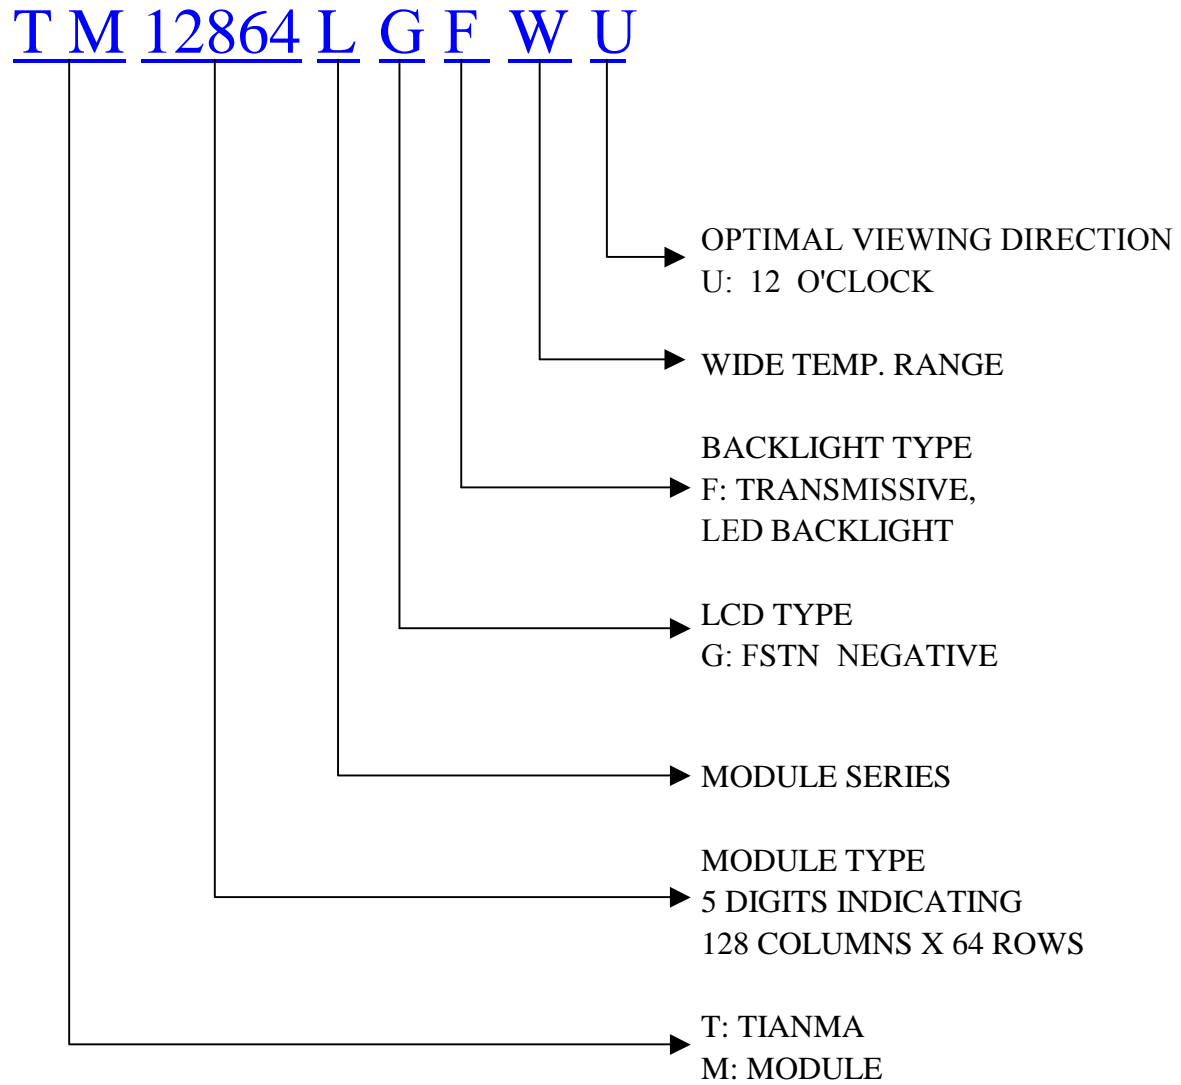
T M 12864 L G F W U

OPTIMAL VIEWING DIRECTION
U: 12 O'CLOCK

WIDE TEMP. RANGE

BACKLIGHT TYPE
F: TRANSMISSIVE,
LED BACKLIGHT

LCD TYPE
G: FSTN NEGATIVE

MODULE SERIES

MODULE TYPE
5 DIGITS INDICATING
128 COLUMNS X 64 ROWS

T: TIANMA
M: MODULE